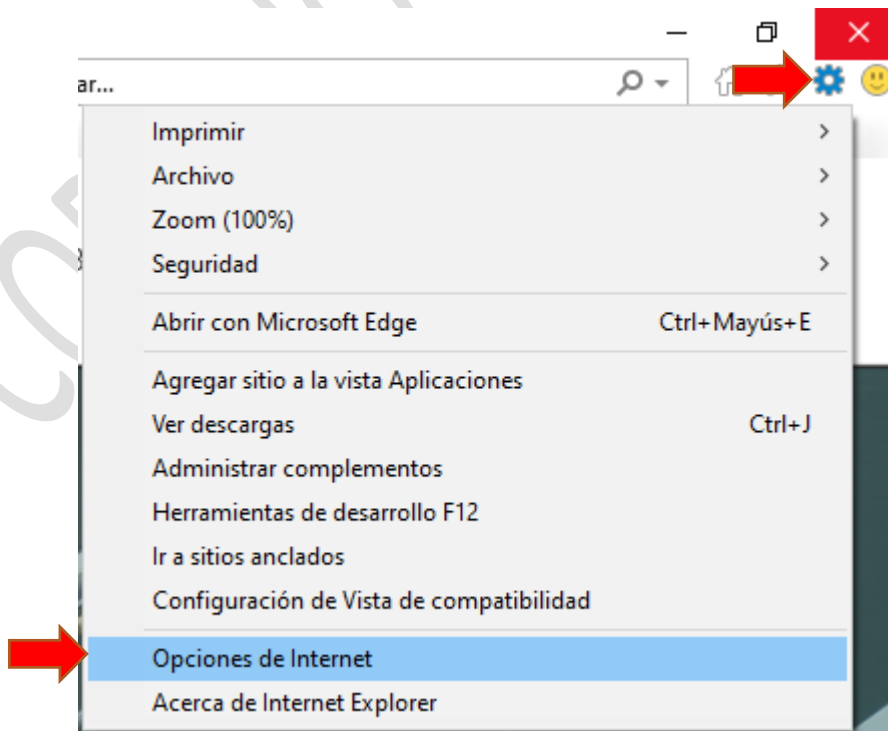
ar...

Imprimir
Archivo
Zoom (100%)
Seguridad

Abrir con Microsoft Edge Ctrl+Mayús+E

Agregar sitio a la vista Aplicaciones
Ver descargas Ctrl+J
Administrar complementos
Herramientas de desarrollo F12
Ir a sitios anclados
Configuración de Vista de compatibilidad

Opciones de Internet
Acerca de Internet Explorer